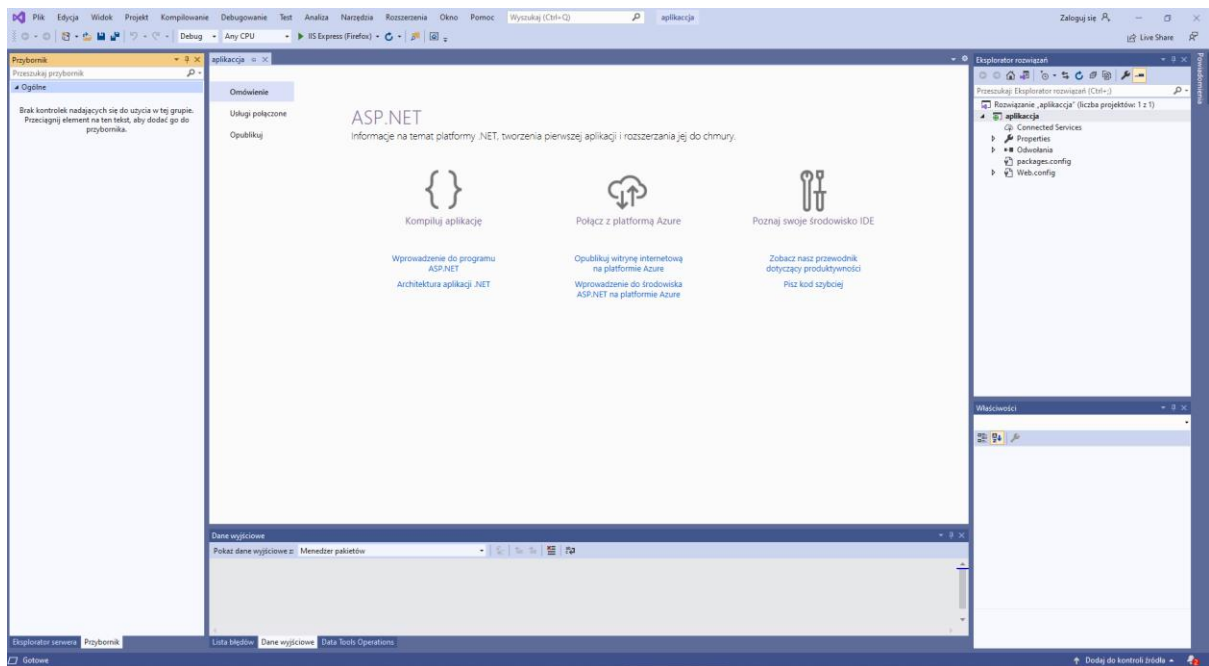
Plik Edycja Widok Projekt Kompilowanie Debugowanie Test Analiza Narzędzia Rozszerzenia Okno Pomoc Wyszukaj (Ctrl+Q) aplikaccja Zaloguj się

Debug Any CPU IIS Express (Firefox) Live Share

Przybornik
Przeszukaj przybornik
Ogólne
Brak kontrolek nadających się do użycia w tej grupie. Przeciągnij element na ten tekst, aby dodać go do przybornika.

aplikaccja

Omówienie
Usługi połączone
Opublikuj

ASP.NET
Informacje na temat platformy .NET, tworzenia pierwszej aplikacji i rozszerzania jej do chmury.

Kompiluj aplikację
Wprowadzenie do programu ASP.NET
Architektura aplikacji .NET

Połącz z platformą Azure
Opublikuj witrynę internetową na platformie Azure
Wprowadzenie do środowiska ASP.NET na platformie Azure

Poznaj swoje środowisko IDE
Zobacz nasz przewodnik dotyczący produktywności
Pisz kod szybciej

Eksplorator rozwiązań
Przeszukaj: Eksplorator rozwiązań (Ctrl+;)
Rozwiązanie „aplikaccja" (liczba projektów: 1 z 1)
aplikaccja
Connected Services
Properties
Odwołania
packages.config
Web.config

Właściwości

Powiadomienia

Dane wyjściowe
Pokaż dane wyjściowe z: Menedżer pakietów

Eksplorator serwera Przybornik
Lista błędów Dane wyjściowe Data Tools Operations

Gotowe
Dodaj do kontroli źródła